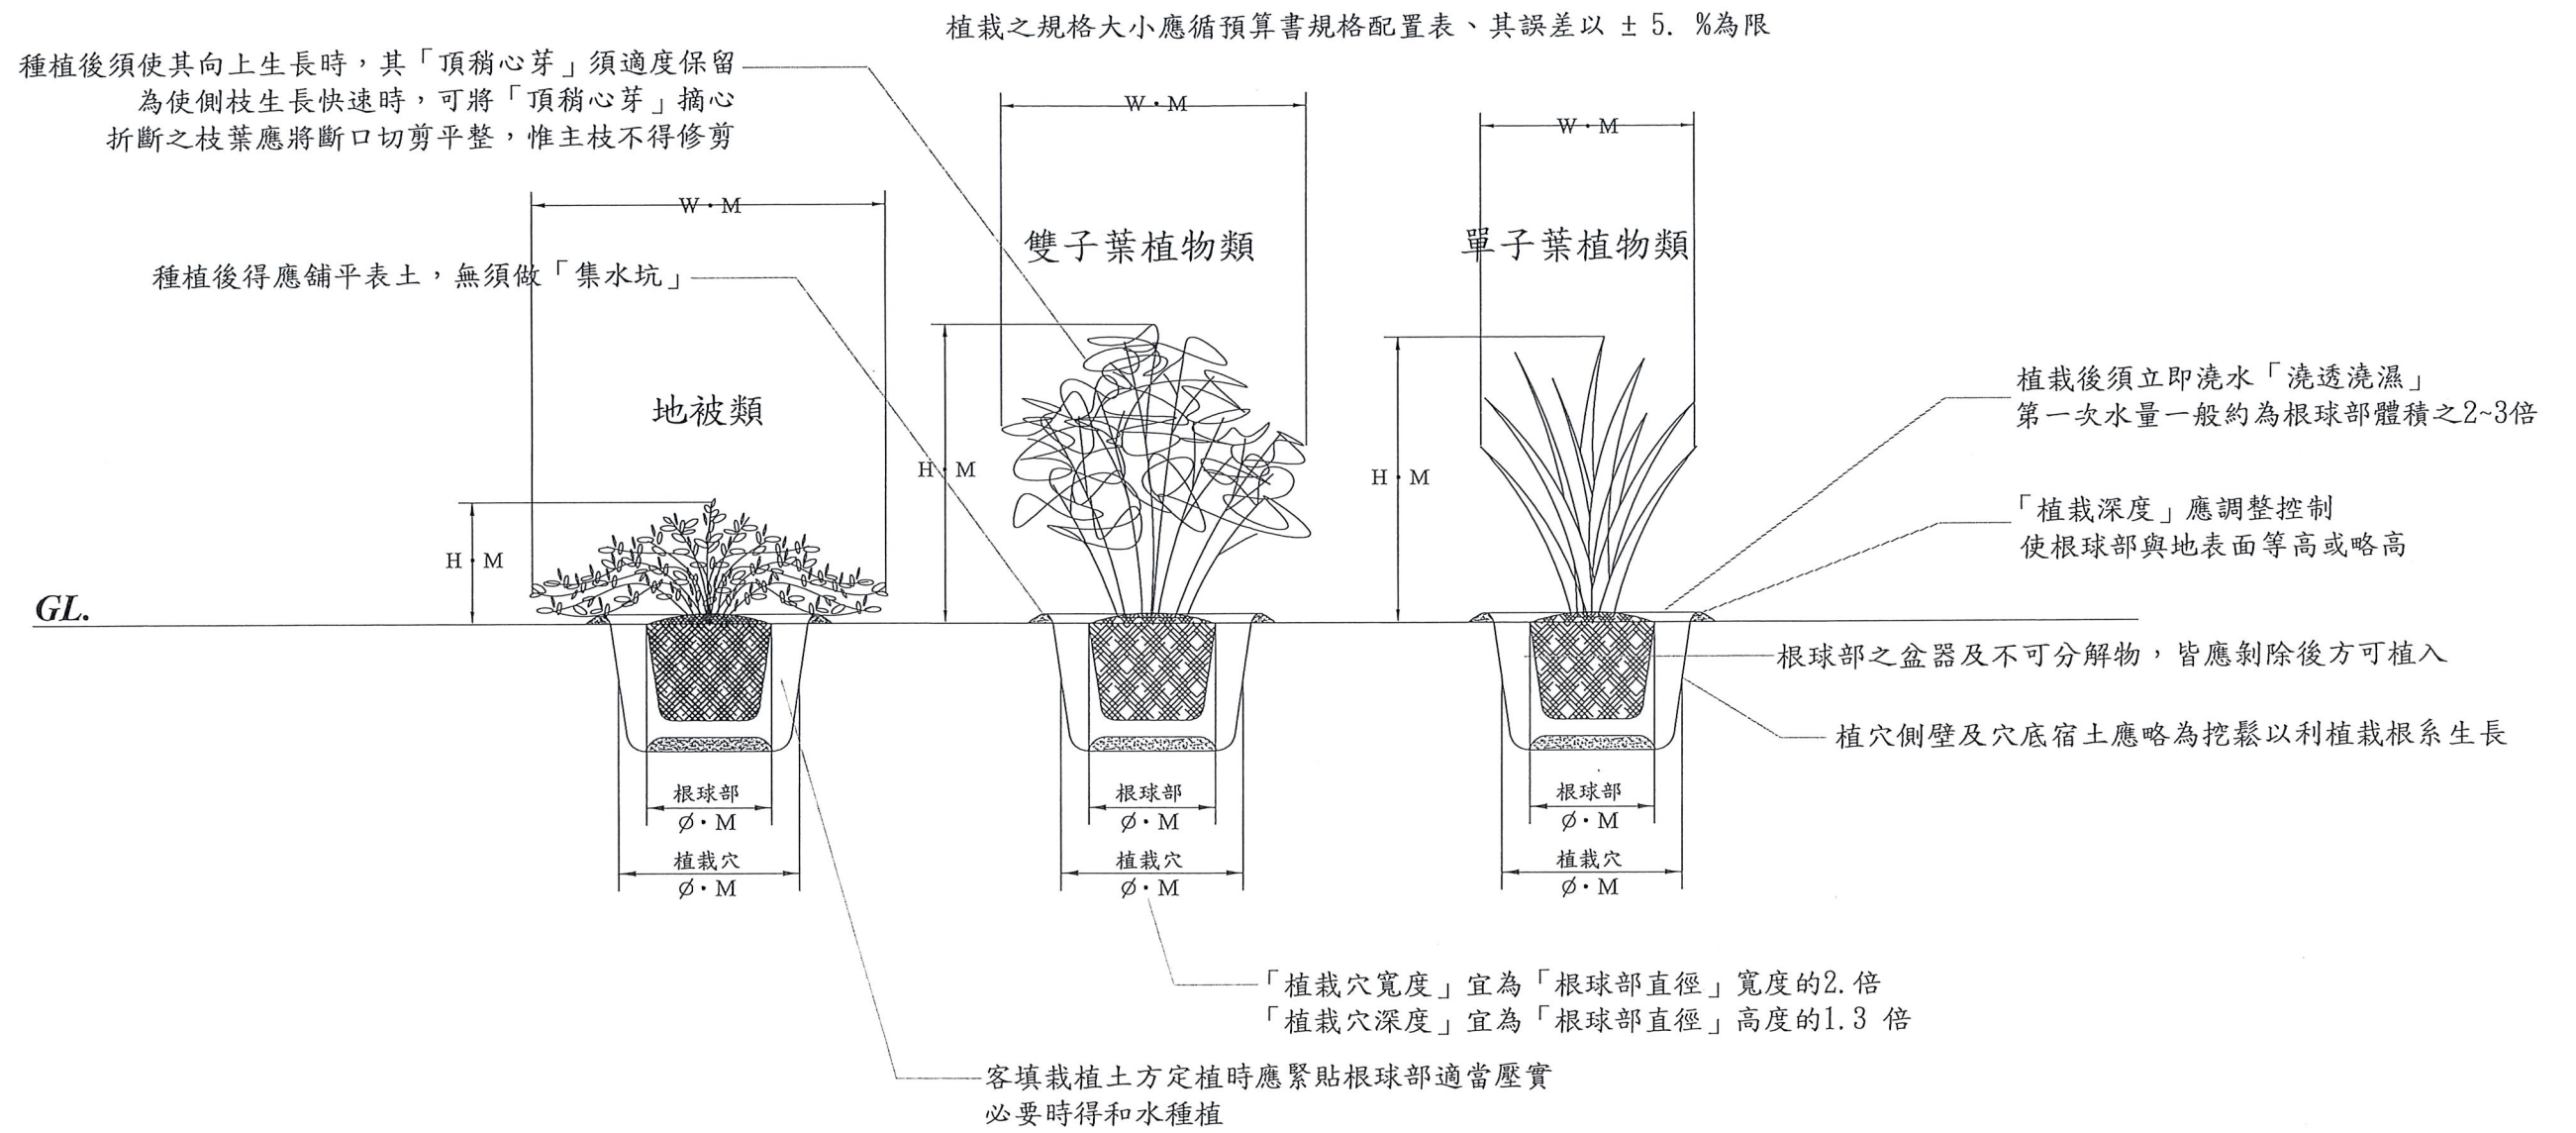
植栽之規格大小應循預算書規格配置表、其誤差以 ± 5. %為限

種植後須使其向上生長時，其「頂稍心芽」須適度保留
為使側枝生長快速時，可將「頂稍心芽」摘心
折斷之枝葉應將斷口切剪平整，惟主枝不得修剪

W・M

W・M

W・M

雙子葉植物類

單子葉植物類

種植後得應鋪平表土，無須做「集水坑」

地被類

H・M

H・M

H・M

植栽後須立即澆水「澆透澆濕」
第一次水量一般約為根球部體積之2~3倍

「植栽深度」應調整控制
使根球部與地表面等高或略高

GL.

根球部之盆器及不可分解物，皆應剝除後方可植入

植穴側壁及穴底宿土應略為挖鬆以利植栽根系生長

根球部
Ø・M
植栽穴
Ø・M

根球部
Ø・M
植栽穴
Ø・M

根球部
Ø・M
植栽穴
Ø・M

「植栽穴寬度」宜為「根球部直徑」寬度的2.倍
「植栽穴深度」宜為「根球部直徑」高度的1.3 倍

客填栽植土方定植時應緊貼根球部適當壓實
必要時得和水種植